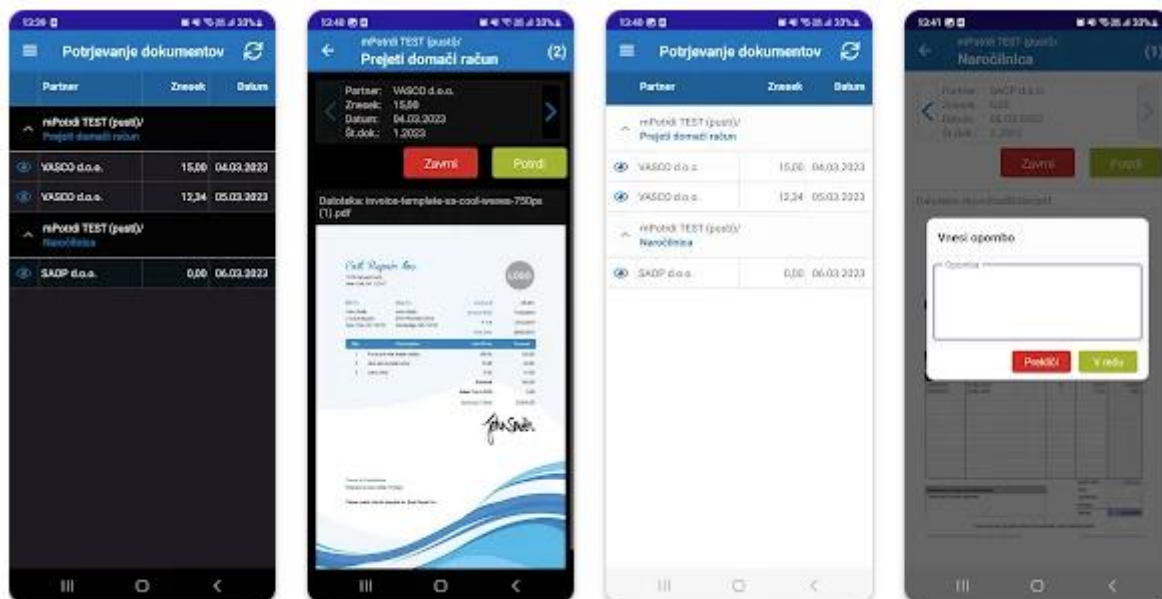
12:39

Potrjevanje dokumentov

| Partner | Znesek | Datum |
|---|---|---|
| mPotrdi TEST (pusti)/ Prejeti domači račun | | |
| VASCO d.o.o. | 15,00 | 04.03.2023 |
| VASCO d.o.o. | 12,34 | 05.03.2023 |
| mPotrdi TEST (pusti)/ Naročilnica | | |
| SADP d.o.o. | 0,00 | 06.03.2023 |

12:40

mPotrdi TEST (pusti)/
Prejeti domači račun
(2)

Partner: VASCO d.o.o.
Znesek: 15,00
Datum: 04.03.2023
Št.dok.: 1.2023

Zavrni
Potrdi

Datoteka: invoice-template-us-cool-waves-750px (1).pdf

East Repair Inc.

LOGO

12:40

Potrjevanje dokumentov

| Partner | Znesek | Datum |
|---|---|---|
| mPotrdi TEST (pusti)/ Prejeti domači račun | | |
| VASCO d.o.o. | 15,00 | 04.03.2023 |
| VASCO d.o.o. | 12,34 | 05.03.2023 |
| mPotrdi TEST (pusti)/ Naročilnica | | |
| SADP d.o.o. | 0,00 | 06.03.2023 |

12:41

mPotrdi TEST (pusti)/
Naročilnica
(1)

Partner: SADP d.o.o.
Znesek: 0,00
Datum: 06.03.2023
Št.dok.: 2.2023

Zavrni
Potrdi

Vnesi opombo

Opomba

Prekliči
V redu